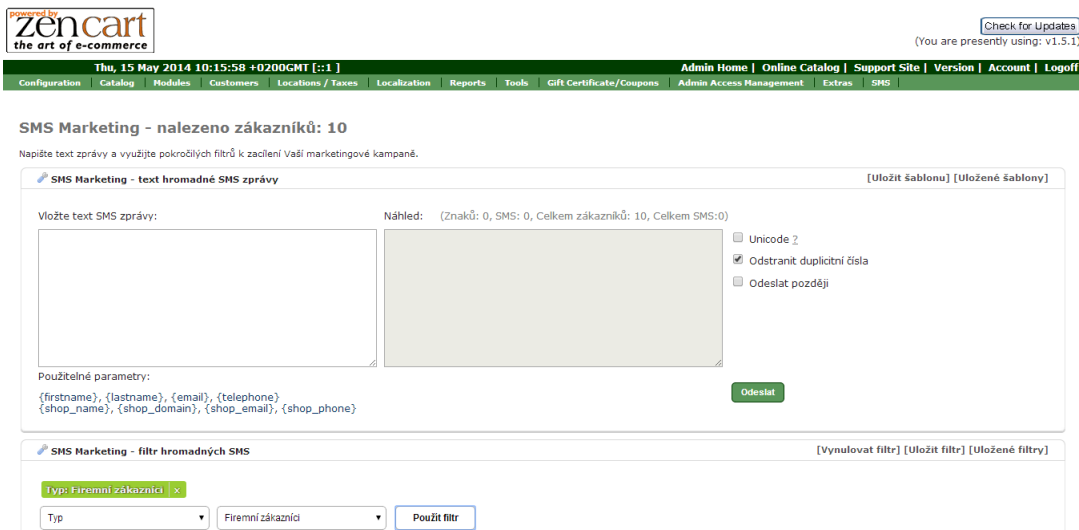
powered by
zen cart
the art of e-commerce

Check for Updates
(You are presently using: v1.5.1)

Thu, 15 May 2014 10:15:58 +0200GMT [::1 ]

Admin Home | Online Catalog | Support Site | Version | Account | Logoff

Configuration | Catalog | Modules | Customers | Locations / Taxes | Localization | Reports | Tools | Gift Certificate/Coupons | Admin Access Management | Extras | SMS |

SMS Marketing - nalezeno zákazníků: 10

Napište text zprávy a využijte pokročilých filtrů k zacílení Vaší marketingové kampaně.

SMS Marketing - text hromadné SMS zprávy

[Uložit šablonu] [Uložené šablony]

Vložte text SMS zprávy:

Náhled: (Znaků: 0, SMS: 0, Celkem zákazníků: 10, Celkem SMS:0)

Unicode ?

Odstranit duplicitní čísla

Odeslat později

Použitelné parametry:

{firstname}, {lastname}, {email}, {telephone}
{shop_name}, {shop_domain}, {shop_email}, {shop_phone}

Odeslat

SMS Marketing - filtr hromadných SMS

[Vynulovat filtr] [Uložit filtr] [Uložené filtry]

Typ: Firemní zákazníci ×

Typ

Firemní zákazníci

Použít filtr